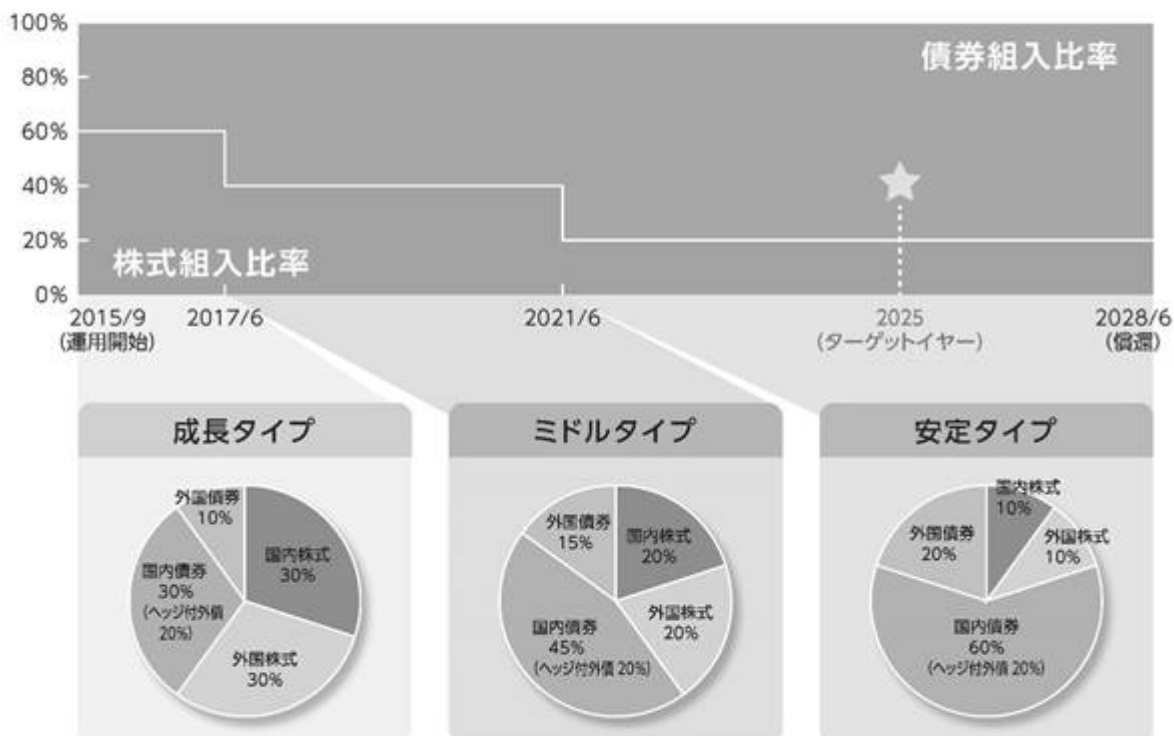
100%
80%
60%
40%
20%
0%

債券組入比率

株式組入比率

2015/9
(運用開始)
2017/6
2021/6
2025
(ターゲットイヤー)
2028/6
(償還)

成長タイプ

外国債券
10%
国内株式
30%
国内債券
30%
(ヘッジ付外債
20%)
外国株式
30%

ミドルタイプ

外国債券
15%
国内株式
20%
外国株式
20%
国内債券
45%
(ヘッジ付外債 20%)

安定タイプ

国内株式
10%
外国債券
20%
外国株式
10%
国内債券
60%
(ヘッジ付外債 20%)